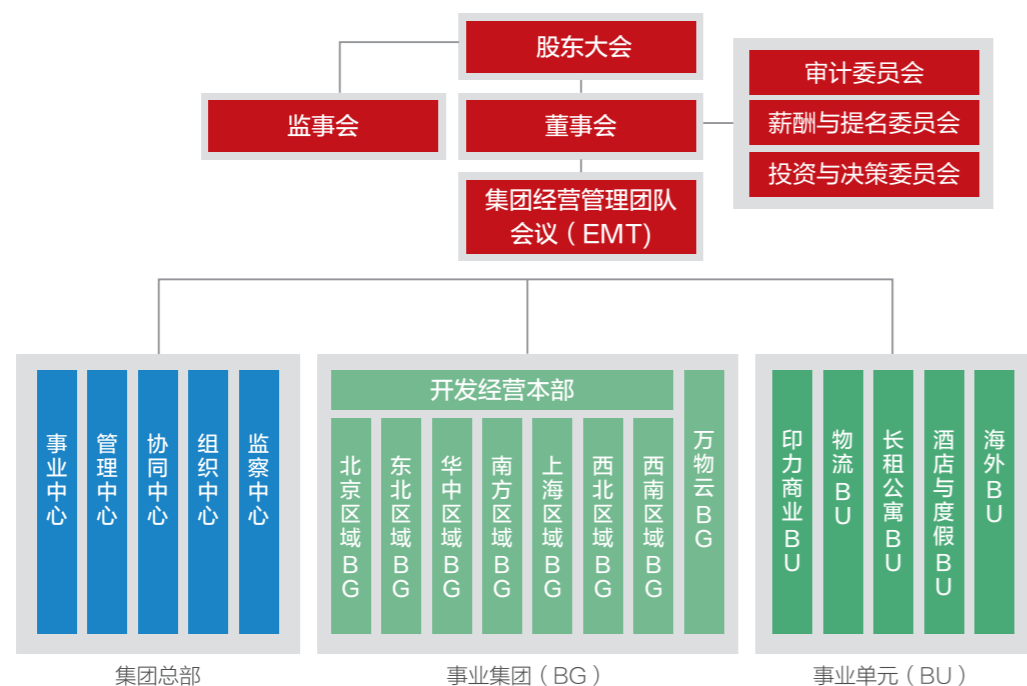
股东大会

监事会

董事会

审计委员会

薪酬与提名委员会

投资与决策委员会

集团经营管理团队会议（EMT）

事业中心

管理中心

协同中心

组织中心

监察中心

集团总部

开发经营本部

北京区域BG

东北区域BG

华中区域BG

南方区域BG

上海区域BG

西北区域BG

西南区域BG

万物云BG

事业集团（BG）

印力商业BU

物流BU

长租公寓BU

酒店与度假BU

海外BU

事业单元（BU）